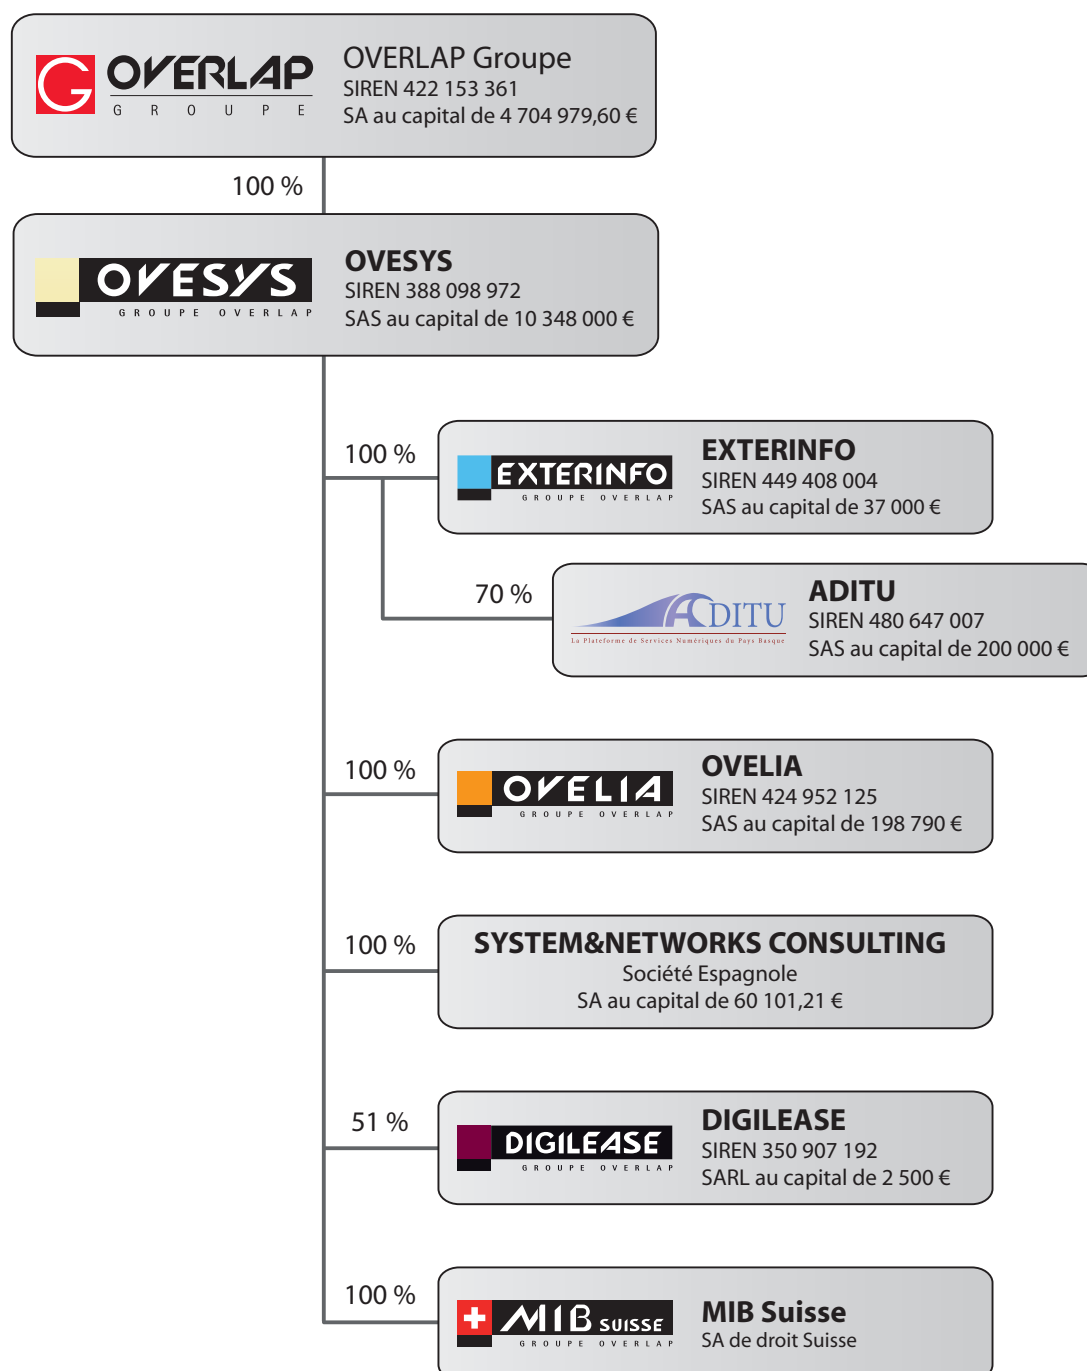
OVERLAP
GROUPE
OVERLAP Groupe
SIREN 422 153 361
SA au capital de 4 704 979,60 €

100 %

OVESYS
GROUPE OVERLAP
OVESYS
SIREN 388 098 972
SAS au capital de 10 348 000 €

100 %

EXTERINFO
GROUPE OVERLAP
EXTERINFO
SIREN 449 408 004
SAS au capital de 37 000 €

70 %

ADITU
La Plateforme de Services Numériques du Pays Basque
ADITU
SIREN 480 647 007
SAS au capital de 200 000 €

100 %

OVELIA
GROUPE OVERLAP
OVELIA
SIREN 424 952 125
SAS au capital de 198 790 €

100 %

SYSTEM&NETWORKS CONSULTING
Société Espagnole
SA au capital de 60 101,21 €

51 %

DIGILEASE
GROUPE OVERLAP
DIGILEASE
SIREN 350 907 192
SARL au capital de 2 500 €

100 %

MIB SUISSE
GROUPE OVERLAP
MIB Suisse
SA de droit Suisse